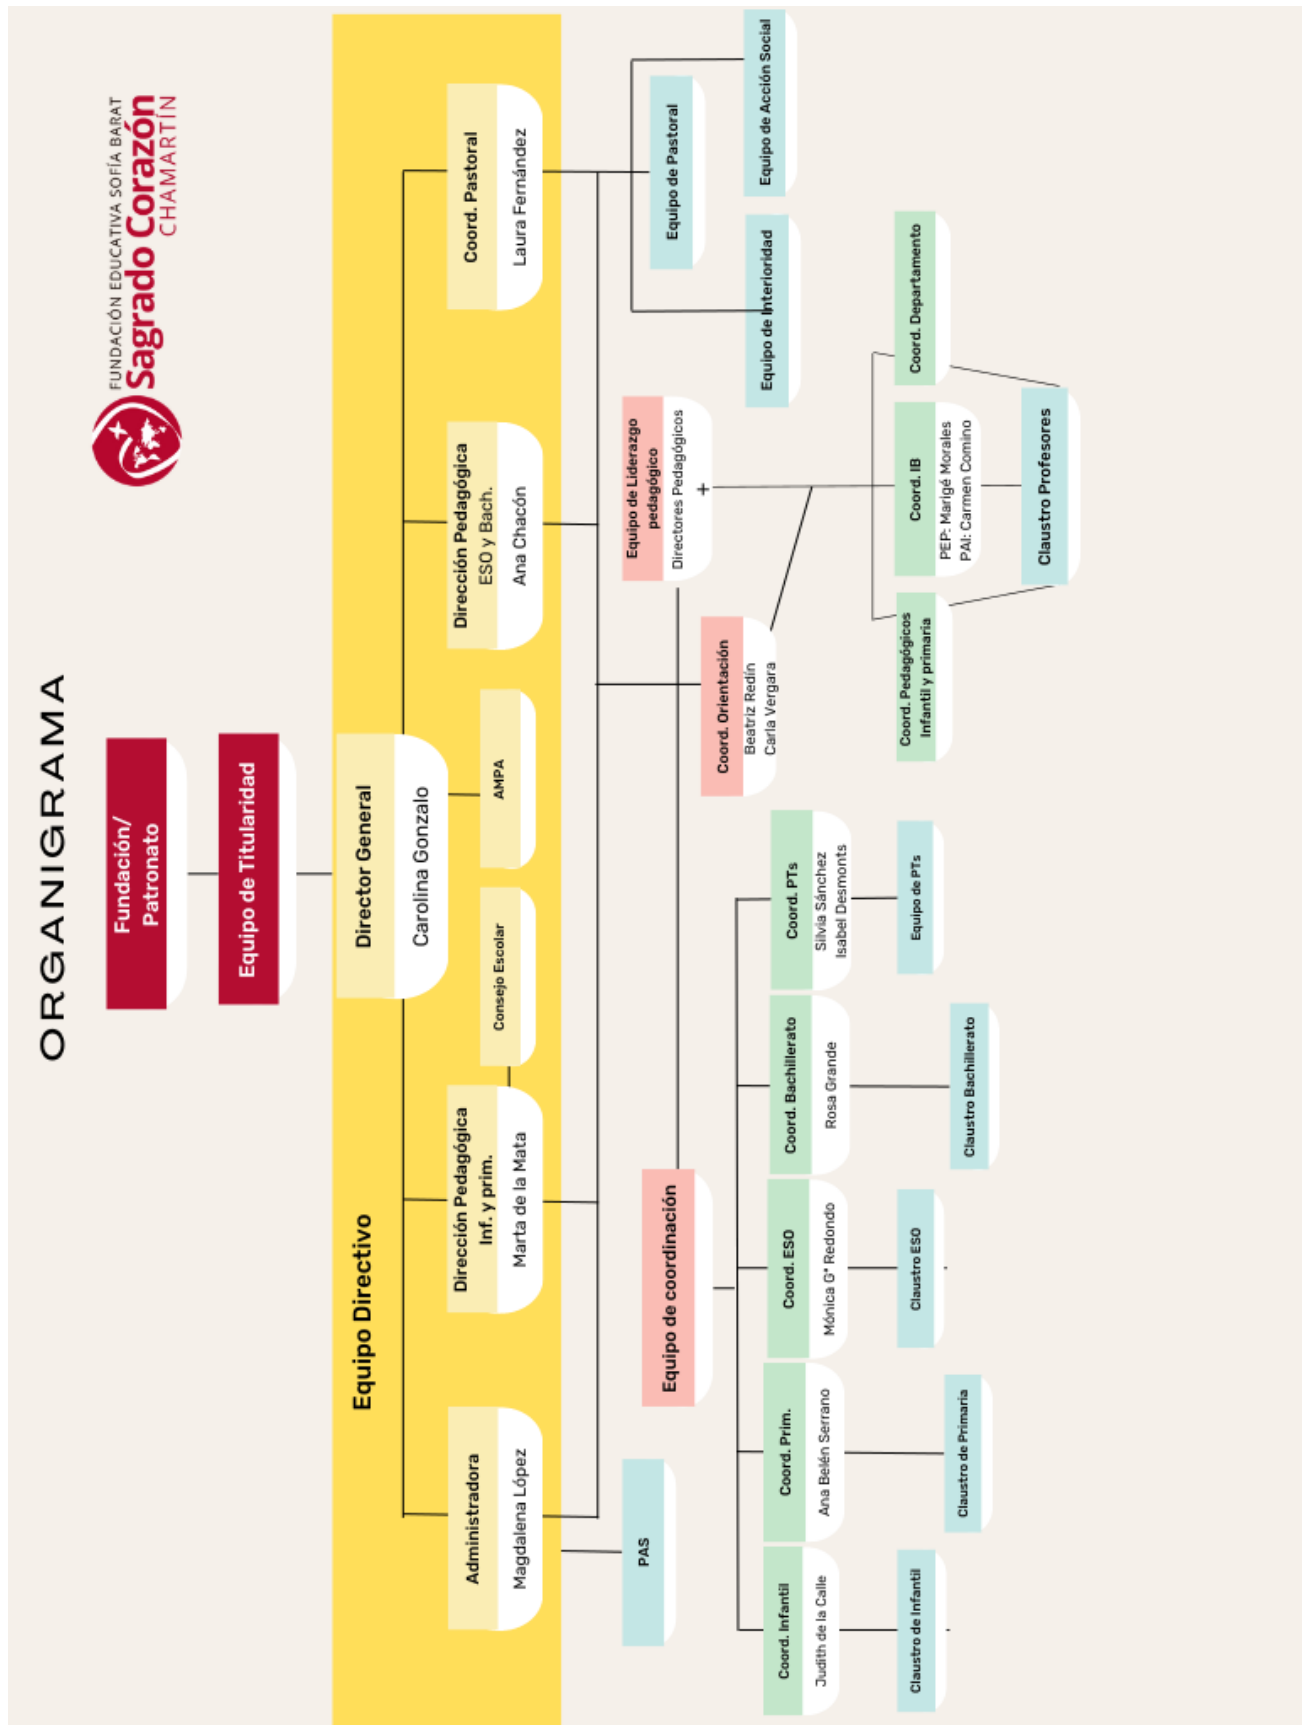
FUNDACIÓN EDUCATIVA SOFÍA BARAT
Sagrado Corazón
CHAMARTÍN

ORGANIGRAMA

Fundación/ Patronato

Equipo de Titularidad

Equipo Directivo

Director General
Carolina Gonzalo

AMPA

Consejo Escolar

Coord. Pastoral
Laura Fernández

Dirección Pedagógica
ESO y Bach.
Ana Chacón

Dirección Pedagógica
Inf. y prim.
Marta de la Mata

Administradora
Magdalena López

Equipo de Acción Social

Equipo de Pastoral

Equipo de Interioridad

Equipo de Liderazgo pedagógico
Directores Pedagógicos
+

Coord. Departamento

Coord. IB
PEP: Marigé Morales
PAI: Carmen Comino

Claustro Profesores

Coord. Pedagógicos Infantil y primaria

Coord. Orientación
Beatriz Redín
Carla Vergara

Coord. PTs
Silvia Sánchez
Isabel Desmonts

Equipo de PTs

Coord. Bachillerato
Rosa Grande

Claustro Bachillerato

Equipo de coordinación

Coord. ESO
Mónica Gª Redondo

Claustro ESO

Coord. Prim.
Ana Belén Serrano

Claustro de Primaria

PAS

Coord. Infantil
Judith de la Calle

Claustro de Infantil